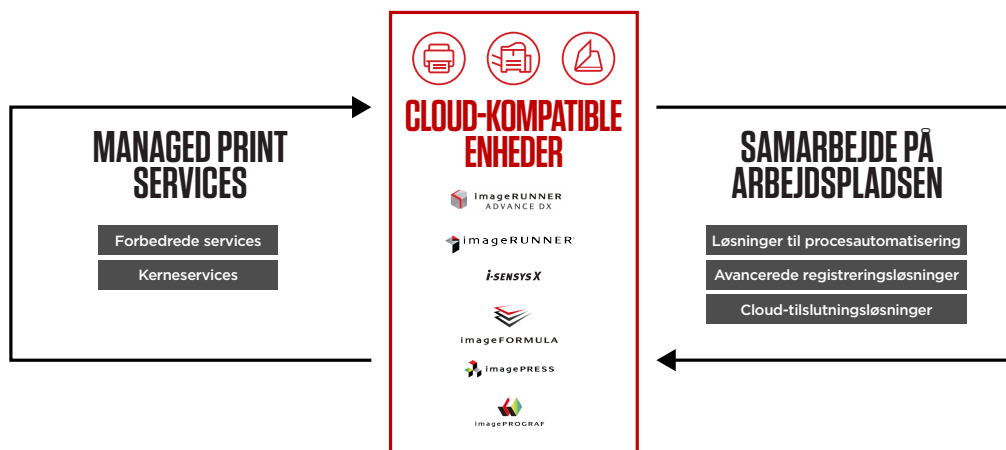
MANAGED PRINT SERVICES

Forbedrede services

Kerneservices

CLOUD-KOMPATIBLE ENHEDER

imageRUNNER ADVANCE DX

imageRUNNER

i-SENSYS X

imageFORMULA

imagePRESS

imagePROGRAF

SAMARBEJDE PÅ ARBEJDSPLADSEN

Løsninger til procesautomatisering

Avancerede registreringsløsninger

Cloud-tilslutningsløsninger